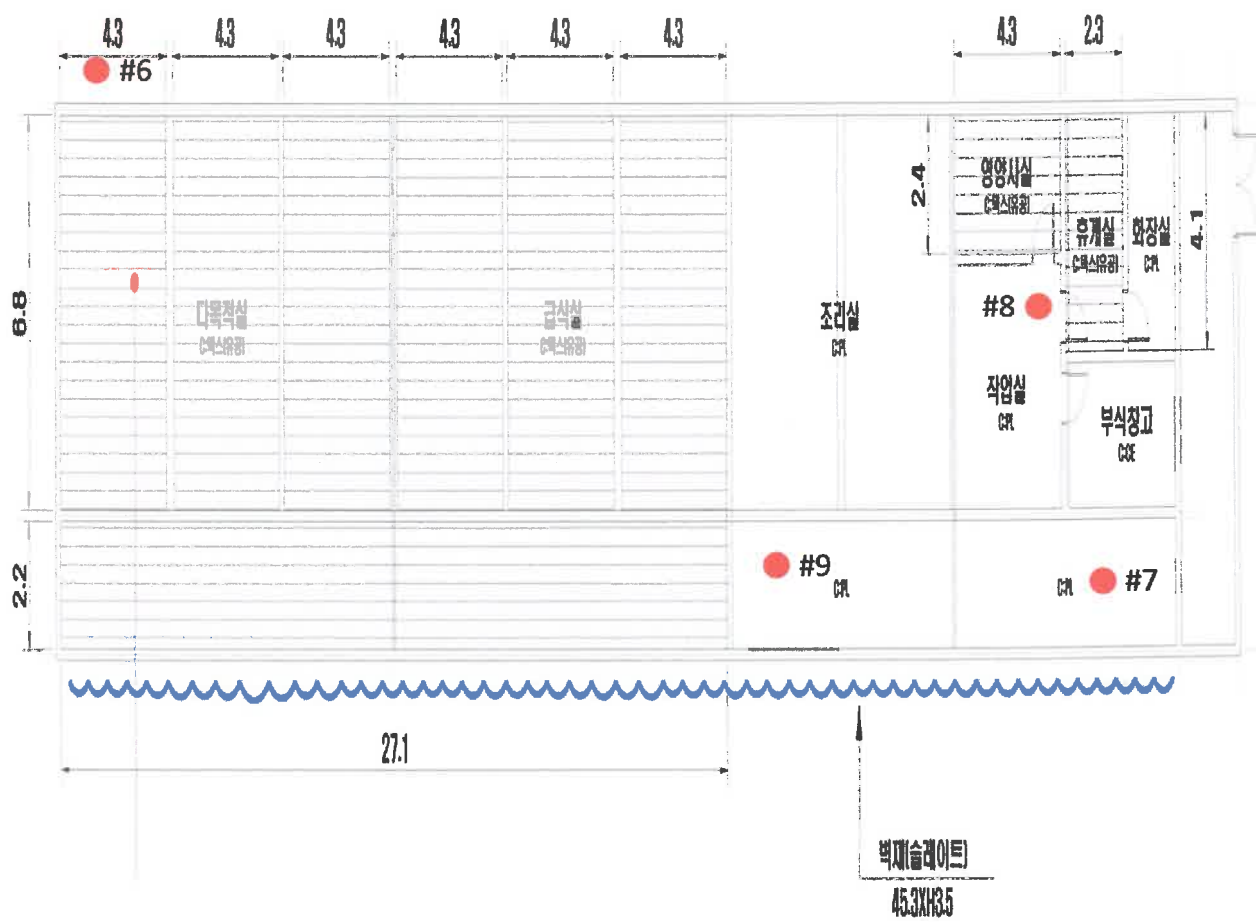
4.3 4.3 4.3 4.3 4.3 4.3 4.3 2.3

#6

6.8

다목적실
(C텍스유공)

급식실
(C텍스유공)

조리실
CRL

2.4

영양사실
(C텍스유공)

유게실
(C텍스유공)

화장실
CRL

4.1

#8

작업실
CRL

부식창고
CRL

2.2

#9
CRL

CRL
#7

27.1

벽재(슬레이트)
45.3XH3.5